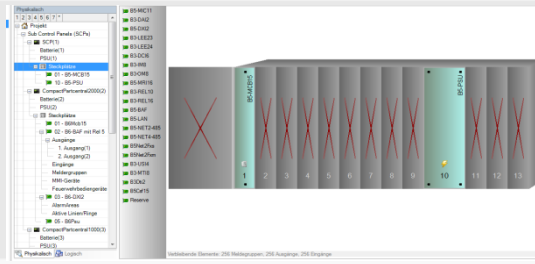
Physikalisch
1 2 3 4 5 6 7 *
Projekt
Sub Control Panels (SCPs)
SCP(1)
Batterie(1)
PSU(1)
Steckplätze
01 - B5-MCB15
10 - B5-PSU
CompactPartcentral2000(2)
Batterie(2)
PSU(2)
Steckplätze
01 - B6Rcb15
02 - B6-BAF mit Rel 5
Ausgänge
1. Ausgang(1)
2. Ausgang(2)
Eingänge
Meldergruppen
MMI-Geräte
Feuerwehrbediengeräte
03 - B5-DXI2
Alarmbereiche
Aktive Linien/Ringe
05 - B6Pssu
CompactPartcentral1000(3)
Batterie(3)
PSU(3)
Physikalisch
Logisch
B5-MIC11
B3-DAI2
B5-DXI2
B3-LEE23
B3-LEE24
B3-DOI6
B3-IMI
B3-OMB
B3-MRI16
B3-REL10
B3-REL16
B5-BAF
B5-LAN
B5-NET2-485
B5-NET4-485
B5Ner2Rsi
B5Ner2Rsn
B3-USI4
B3-MTI8
B3Dk2
B5Cbf15
Reserve
B5-MCB15
B5-PSU
1
2
3
4
5
6
7
8
9
10
11
12
13
Verbleibende Elemente: 256 Meldergruppen, 256 Ausgänge, 256 Eingänge